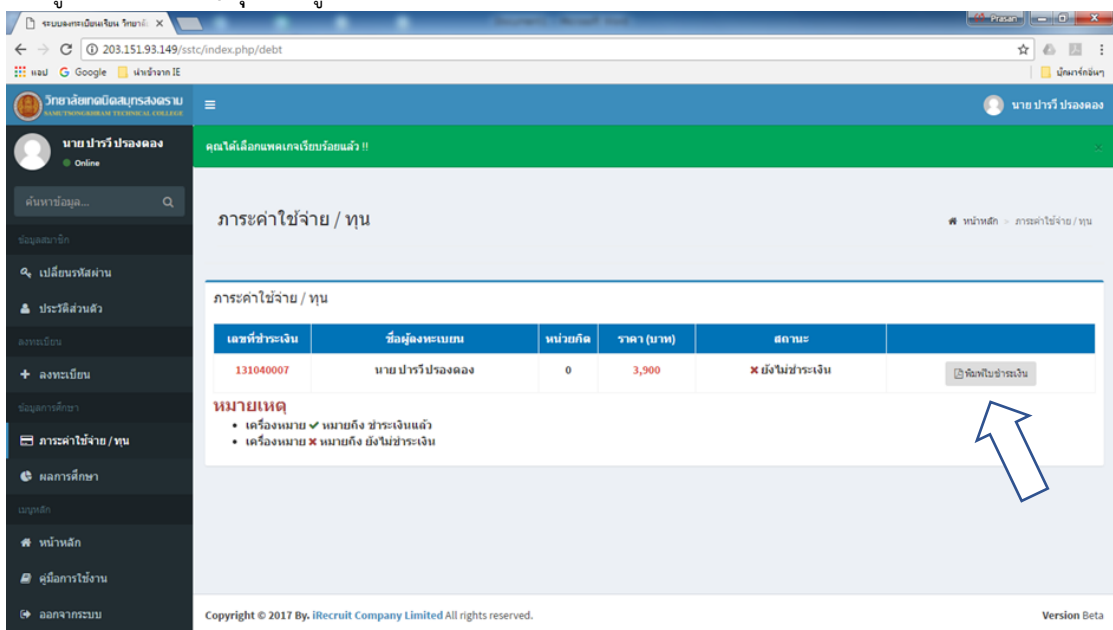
ระบบลงทะเบียนเรียน วิทยาลั ×

Prasan

203.151.93.149/sstc/index.php/debt

แอป Google นำเข้าจาก IE

บุ๊กมาร์กอื่นๆ

วิทยาลัยเทคนิคสมุทรสงคราม
SAMUTSONGKHRAM TECHNICAL COLLEGE

นาย ปารวี ปรองดอง

นาย ปารวี ปรองดอง
Online

ค้นหาข้อมูล...

ข้อมูลสมาชิก

เปลี่ยนรหัสผ่าน

ประวัติส่วนตัว

ลงทะเบียน

ลงทะเบียน

ข้อมูลการศึกษา

ภาระค่าใช้จ่าย / ทุน

ผลการศึกษา

เมนูหลัก

หน้าหลัก

คู่มือการใช้งาน

ออกจากระบบ

คุณได้เลือกแพคเกจเรียบร้อยแล้ว !!

ภาระค่าใช้จ่าย / ทุน

หน้าหลัก > ภาระค่าใช้จ่าย / ทุน

ภาระค่าใช้จ่าย / ทุน

| เลขที่ชำระเงิน | ชื่อผู้ลงทะเบียน | หน่วยกิต | ราคา (บาท) | สถานะ | |
|---|---|---|---|---|---|
| 131040007 | นาย ปารวี ปรองดอง | 0 | 3,900 | ✖ ยังไม่ชำระเงิน | พิมพ์ใบชำระเงิน |

หมายเหตุ
• เครื่องหมาย ✔ หมายถึง ชำระเงินแล้ว
• เครื่องหมาย ✖ หมายถึง ยังไม่ชำระเงิน

Copyright © 2017 By. iRecruit Company Limited All rights reserved.

Version Beta